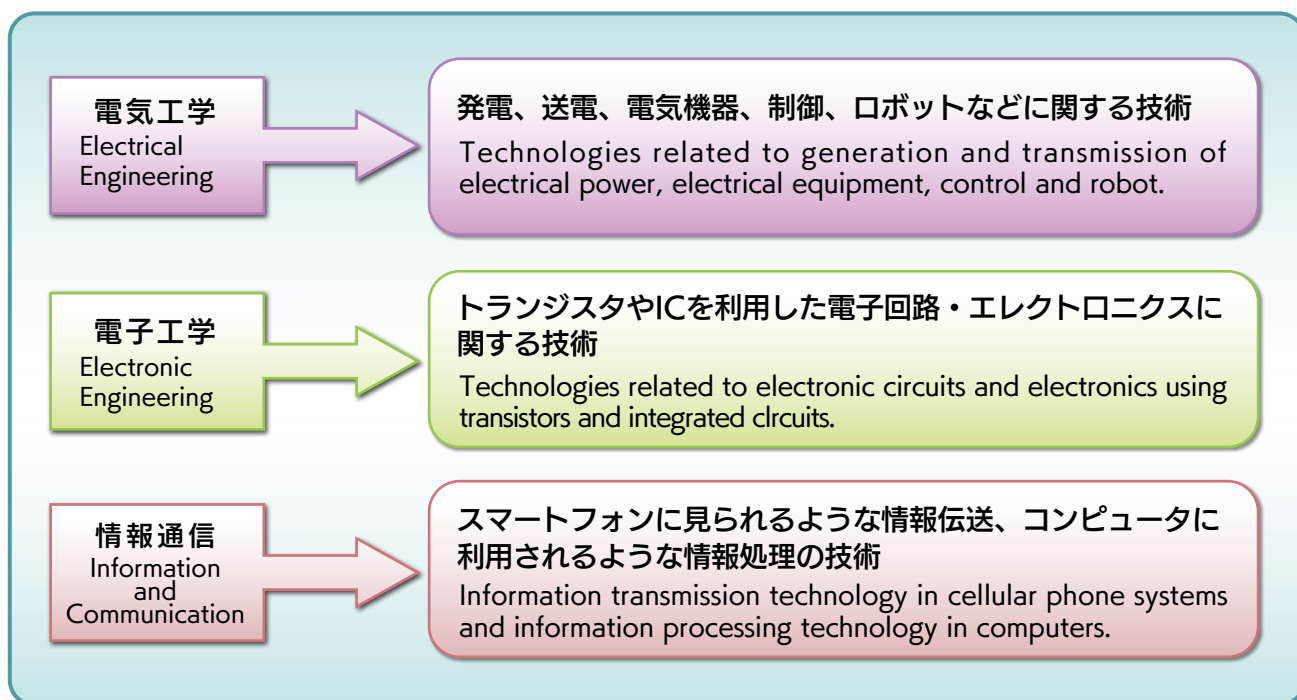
電気工学
Electrical Engineering

発電、送電、電気機器、制御、ロボットなどに関する技術
Technologies related to generation and transmission of electrical power, electrical equipment, control and robot.

電子工学
Electronic Engineering

トランジスタやICを利用した電子回路・エレクトロニクスに関する技術
Technologies related to electronic circuits and electronics using transistors and integrated clrcuits.

情報通信
Information and Communication

スマートフォンに見られるような情報伝送、コンピュータに利用されるような情報処理の技術
Information transmission technology in cellular phone systems and information processing technology in computers.